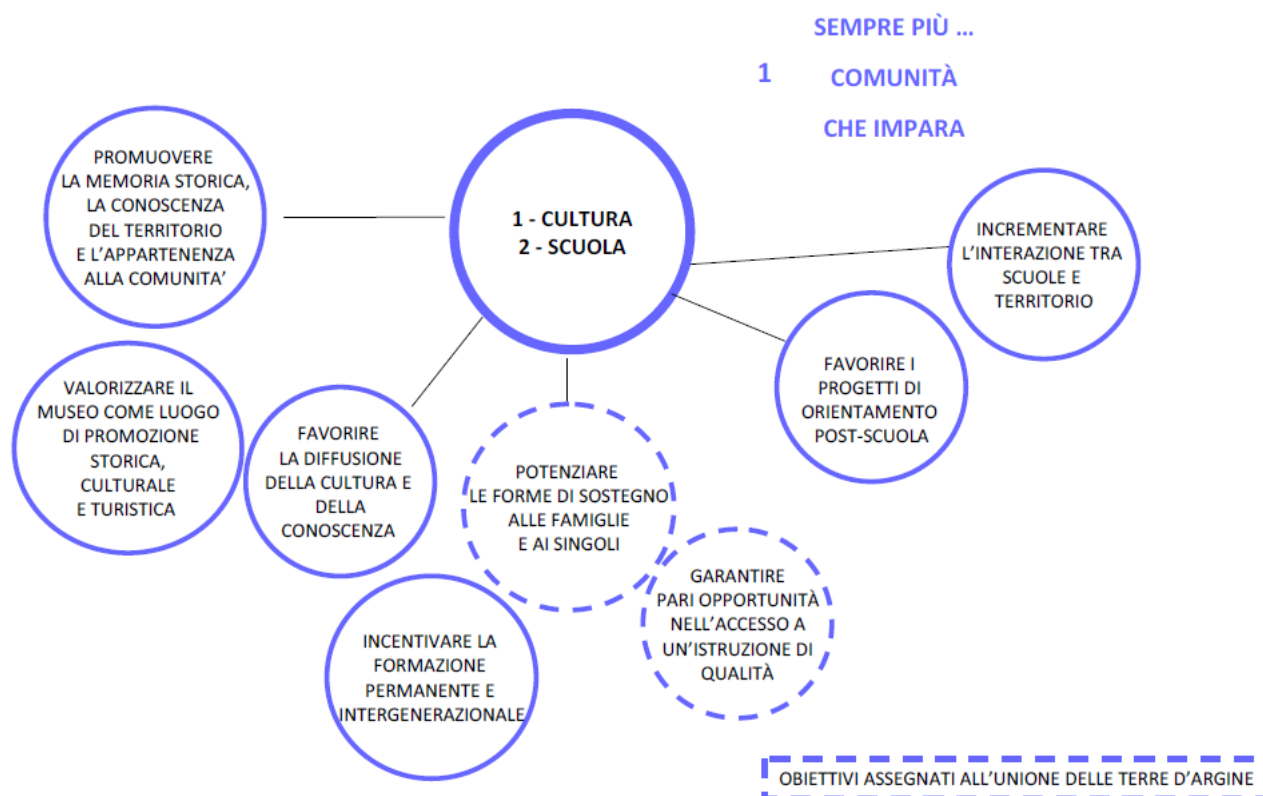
SEMPRE PIÙ ...

1 COMUNITÀ

CHE IMPARA

1 - CULTURA
2 - SCUOLA

PROMUOVERE LA MEMORIA STORICA, LA CONOSCENZA DEL TERRITORIO E L'APPARTENENZA ALLA COMUNITA'

INCREMENTARE L'INTERAZIONE TRA SCUOLE E TERRITORIO

FAVORIRE I PROGETTI DI ORIENTAMENTO POST-SCUOLA

VALORIZZARE IL MUSEO COME LUOGO DI PROMOZIONE STORICA, CULTURALE E TURISTICA

FAVORIRE LA DIFFUSIONE DELLA CULTURA E DELLA CONOSCENZA

POTENZIARE LE FORME DI SOSTEGNO ALLE FAMIGLIE E AI SINGOLI

GARANTIRE PARI OPPORTUNITÀ NELL'ACCESSO A UN'ISTRUZIONE DI QUALITÀ

INCENTIVARE LA FORMAZIONE PERMANENTE E INTERGENERAZIONALE

OBIETTIVI ASSEGNATI ALL'UNIONE DELLE TERRE D'ARGINE